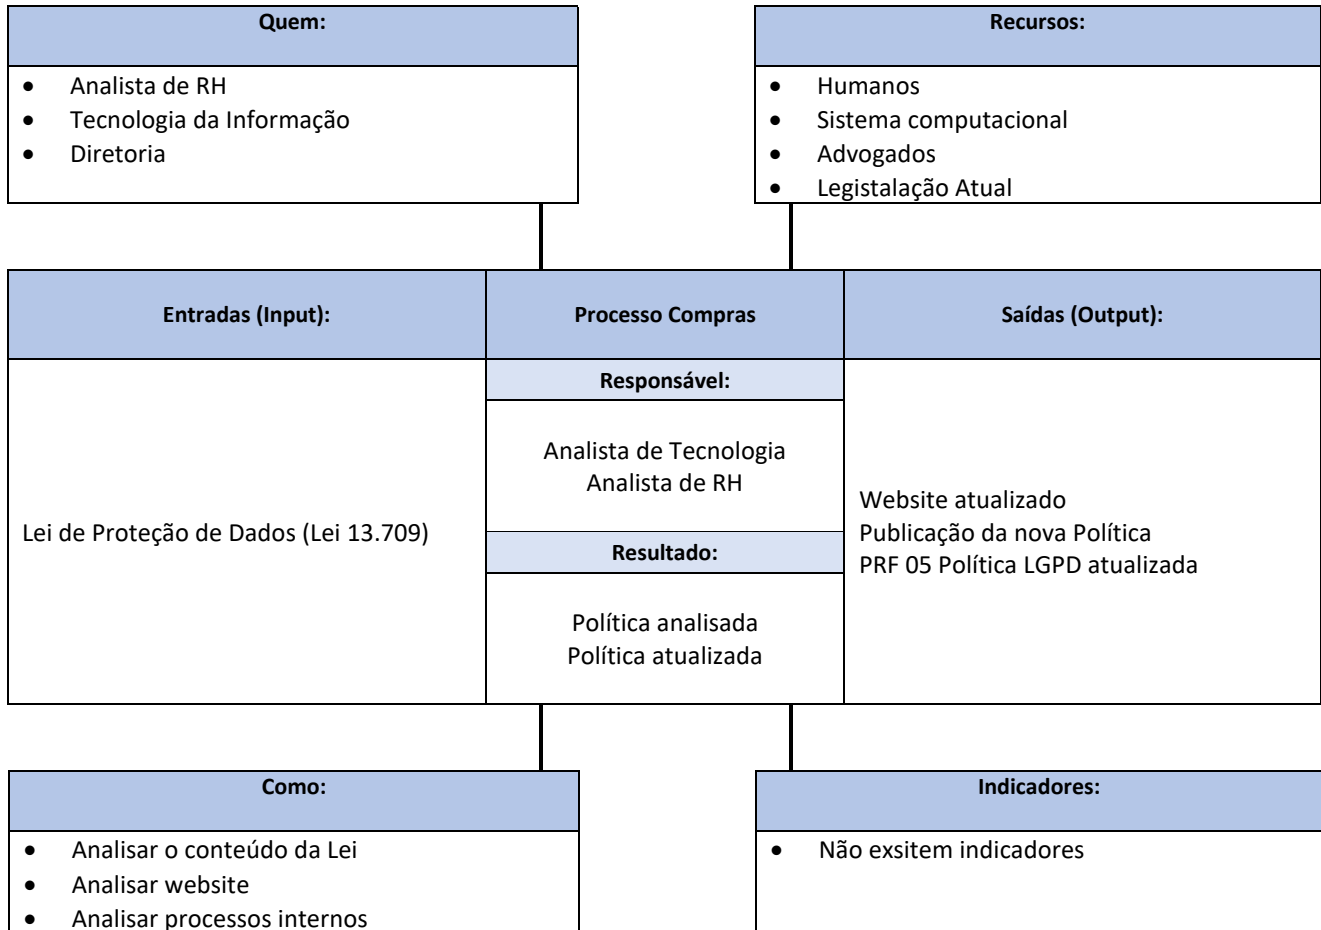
Quem:

- Analista de RH
- Tecnologia da Informação
- Diretoria

Recursos:

- Humanos
- Sistema computacional
- Advogados
- Legistalação Atual

| Entradas (Input): | Processo Compras | Saídas (Output): |
|---|---|---|
| Lei de Proteção de Dados (Lei 13.709) | Responsável: Analista de Tecnologia Analista de RH Resultado: Política analisada Política atualizada | Website atualizado Publicação da nova Política PRF 05 Política LGPD atualizada |

Como:

- Analisar o conteúdo da Lei
- Analisar website
- Analisar processos internos

Indicadores:

- Não exsitem indicadores